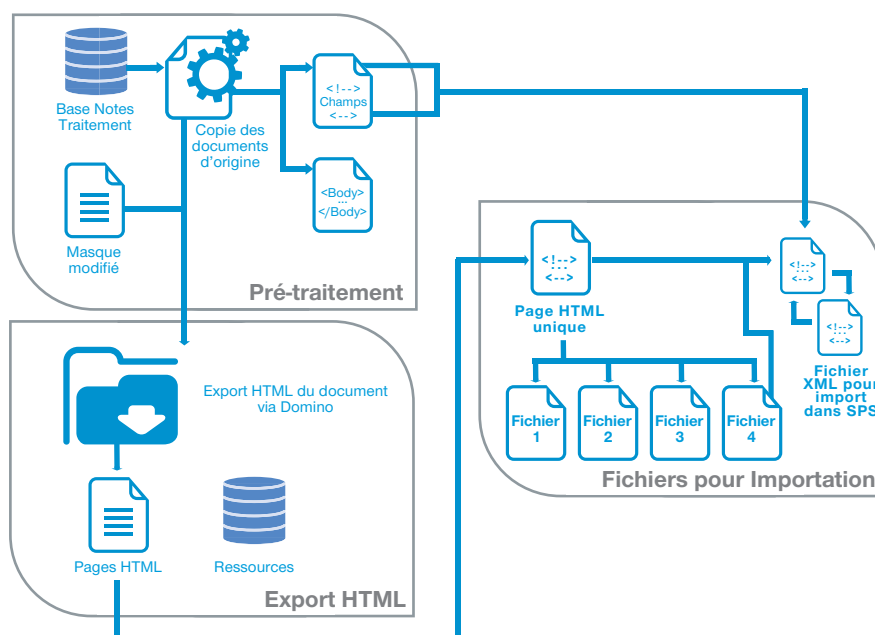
Base Notes Traitement

Copie des documents d'origine

<!--> Champs <-->

<Body> ... </Body>

Masque modifié

Pré-traitement

Export HTML du document via Domino

Pages HTML

Ressources

Export HTML

<!--> ... <-->

Page HTML unique

<!--> ... <-->

<!--> ... <-->

Fichier XML pour import dans SPS

Fichier 1

Fichier 2

Fichier 3

Fichier 4

Fichiers pour Importation